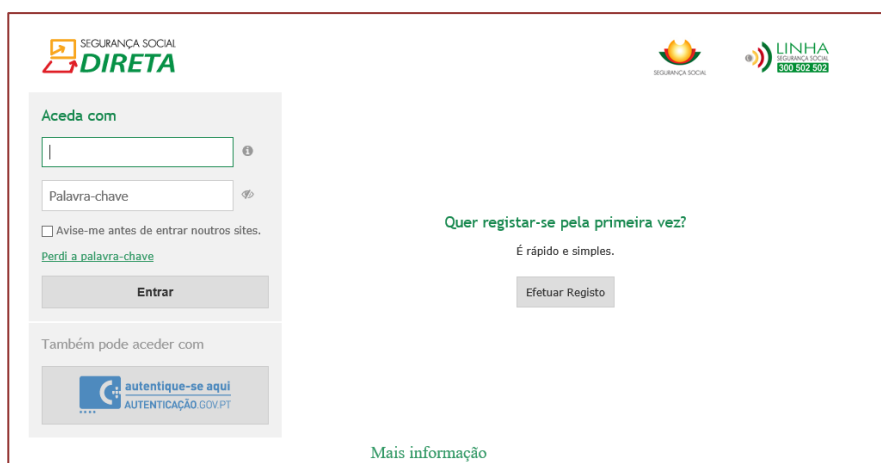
SEGURANÇA SOCIAL DIRETA

SEGURANÇA SOCIAL

LINHA SEGURANÇA SOCIAL 300 502 502

Aceda com

Palavra-chave

Avise-me antes de entrar noutros sites.

Perdi a palavra-chave

Entrar

Também pode aceder com

autentique-se aqui AUTENTICAÇÃO.GOV.PT

Quer registar-se pela primeira vez?

É rápido e simples.

Efetuar Registo

Mais informação